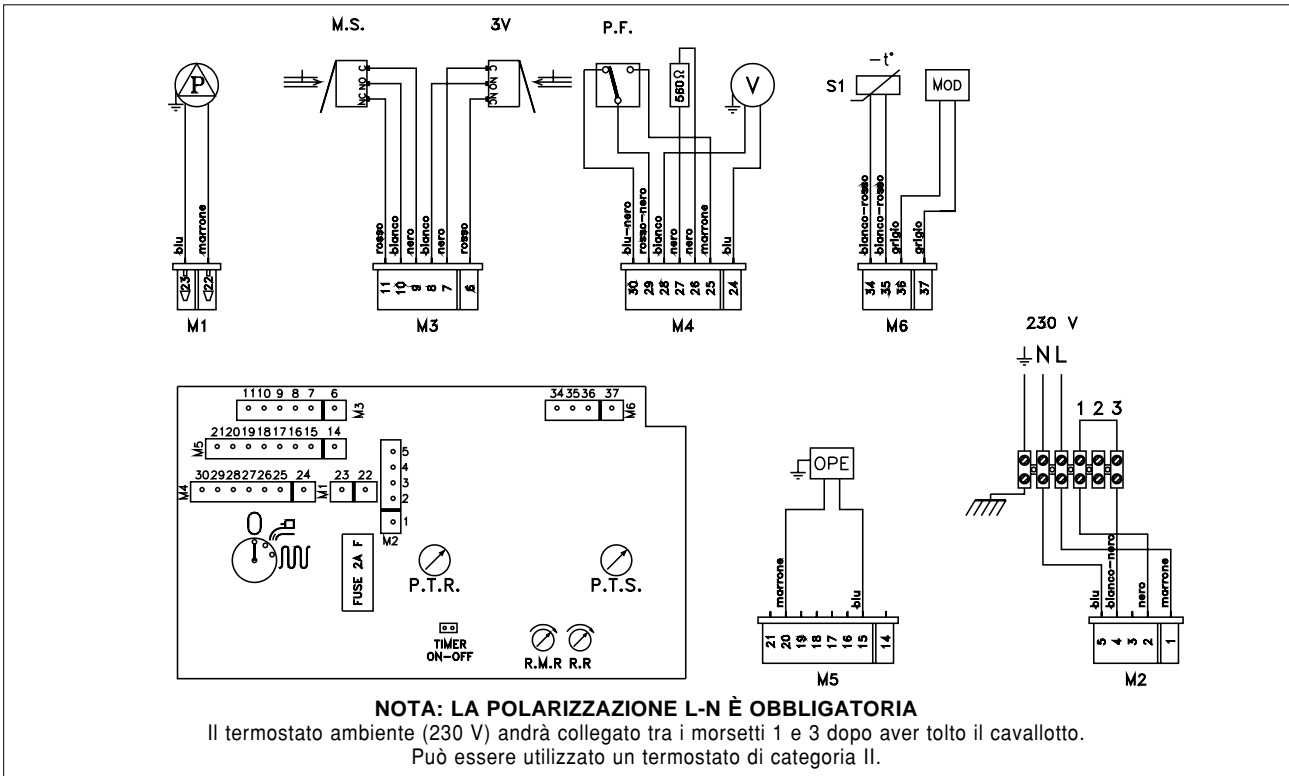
M.S.
3V
P.F.
P
NC NO C
C NO NC
560Ω
V
S1
−t°
MOD
blu
marrone
23
22
M1
rosso
bianco
nero
bianco
nero
rosso
11
10
9
8
7
6
M3
blu-nero
rosso-nero
bianco
nero
nero
marrone
blu
30
29
28
27
26
25
24
M4
bianco-rosso
bianco-rosso
grigio
grigio
34
35
36
37
M6
230 V
N L
1 2 3
11 10 9 8 7 6
M3
34 35 36 37
M6
21 20 19 18 17 16 15 14
M5
5
4
3
2
1
M2
30 29 28 27 26 25 24
M4
23 22
M1
FUSE 2A F
P.T.R.
P.T.S.
TIMER ON-OFF
R.M.R
R.R
OPE
marrone
blu
21
20
19
18
17
16
15
14
M5
blu
bianco-nero
nero
marrone
5
4
3
2
1
M2

NOTA: LA POLARIZZAZIONE L-N È OBBLIGATORIA
Il termostato ambiente (230 V) andrà collegato tra i morsetti 1 e 3 dopo aver tolto il cavallotto.
Può essere utilizzato un termostato di categoria II.